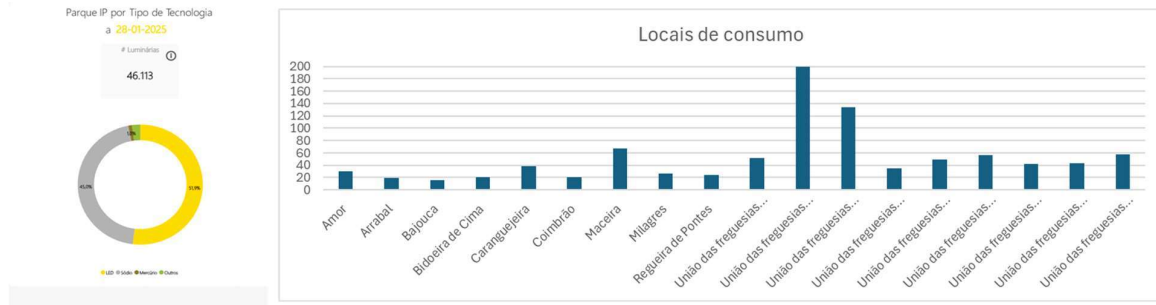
Parque IP por Tipo de Tecnologia
a 28-01-2025

# Luminárias
46.113

1,0%
45,0%
53,9%

LED Sódio Mercúrio Outros

Locais de consumo

200
180
160
140
120
100
80
60
40
20
0

Amor
Arrabal
Bajouca
Bidoeira de Cima
Carangueijeira
Coimbrão
Maceira
Milagres
Regueira de Pontes
União das freguesias...
União das freguesias...
União das freguesias...
União das freguesias...
União das freguesias...
União das freguesias...
União das freguesias...
União das freguesias...
União das freguesias...